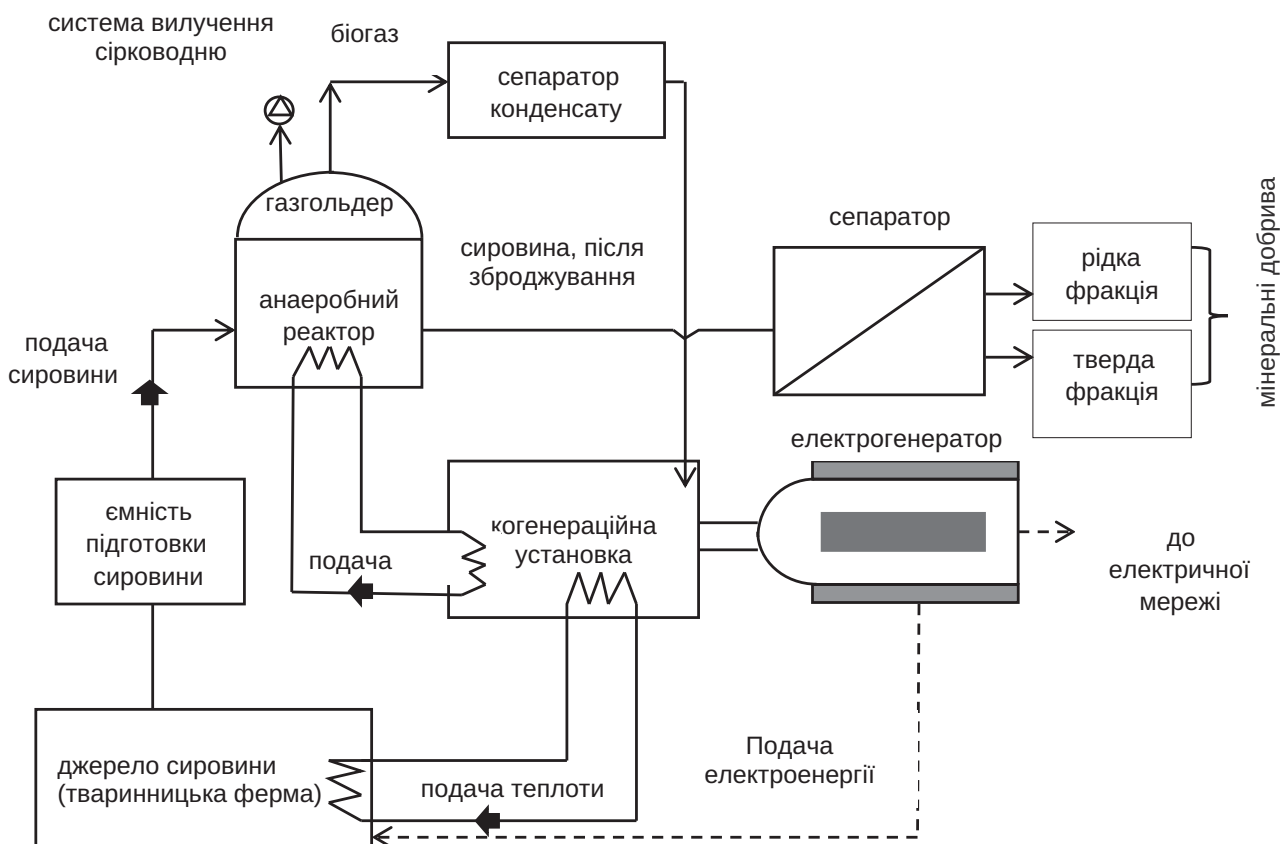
система вилучення сірководню

біогаз

сепаратор конденсату

газгольдер

анаеробний реактор

сировина, після зброджування

сепаратор

рідка фракція

тверда фракція

мінеральні добрива

подача сировини

ємність підготовки сировини

когенераційна установка

електрогенератор

подача

до електричної мережі

джерело сировини (тваринницька ферма)

Подача електроенергії

подача теплоти